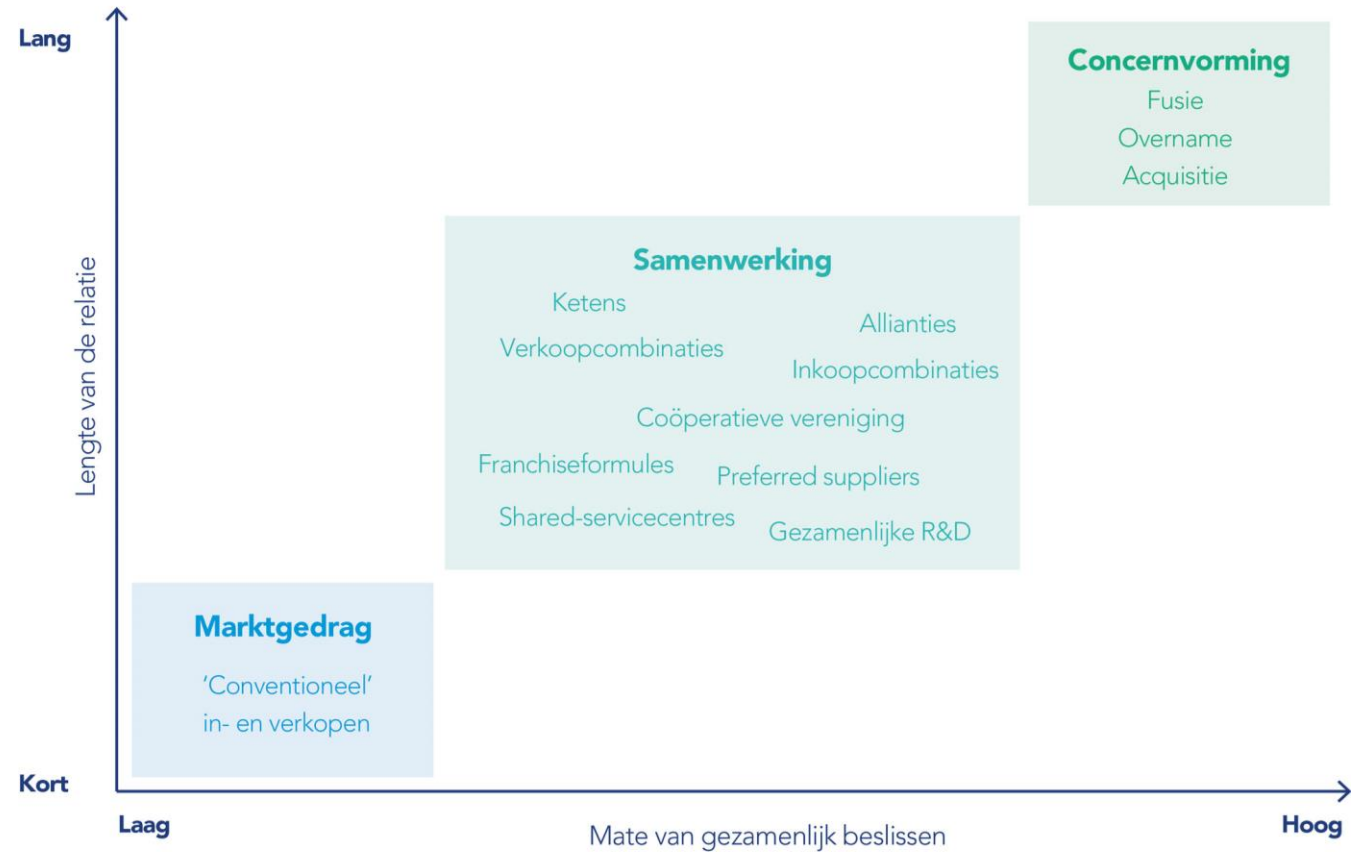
Lang

Concernvorming
Fusie
Overname
Acquisitie

Lengte van de relatie

Samenwerking
Ketens
Allianties
Verkoopcombinaties
Inkoopcombinaties
Coöperatieve vereniging
Franchiseformules
Preferred suppliers
Shared-servicecentres
Gezamenlijke R&D

Marktgedrag
'Conventioneel' in- en verkopen

Kort

Laag
Mate van gezamenlijk beslissen
Hoog